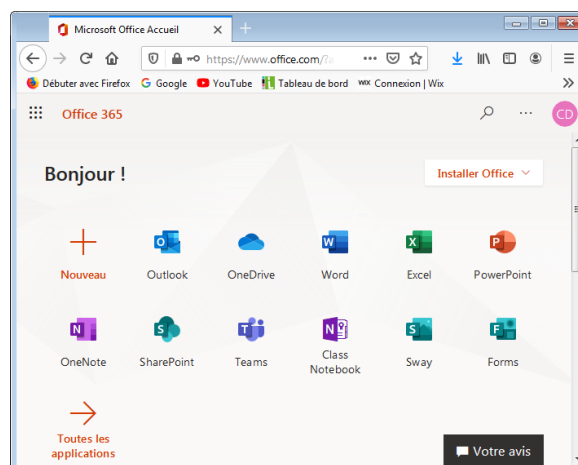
Microsoft Office Accueil
https://www.office.com/
Débuter avec Firefox
Google
YouTube
Tableau de bord
Connexion | Wix
Office 365
CD
Bonjour !
Installer Office
Nouveau
Outlook
OneDrive
Word
Excel
PowerPoint
OneNote
SharePoint
Teams
Class Notebook
Sway
Forms
Toutes les applications
Votre avis